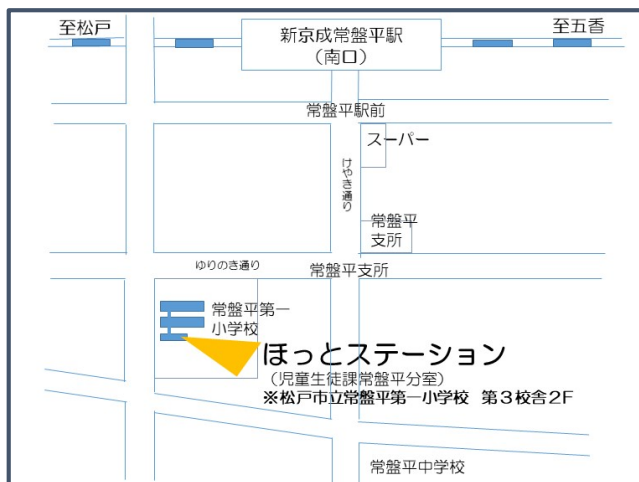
至松戸

新京成常盤平駅
（南口）

至五香

常盤平駅前

スーパー

けやき通り

常盤平
支所

ゆりのき通り

常盤平支所

常盤平第一
小学校

ほっとステーション
（児童生徒課常盤平分室）
※松戸市立常盤平第一小学校　第３校舎２F

常盤平中学校